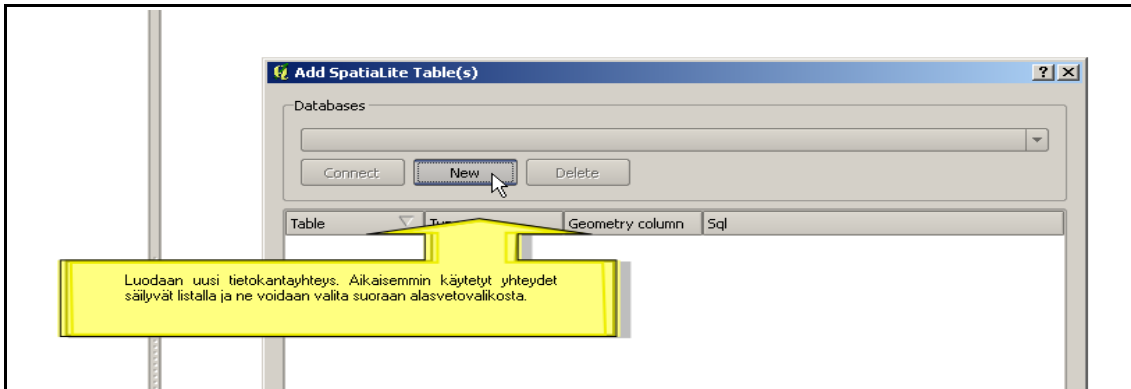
Add SpatiaLite Table(s)

?

Databases

Connect

New

Delete

Table

Ty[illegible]

Geometry column

Sql

Luodaan uusi tietokantayhteys. Aikaisemmin käytetyt yhteydet säilyvät listalla ja ne voidaan valita suoraan alasvetovalikosta.